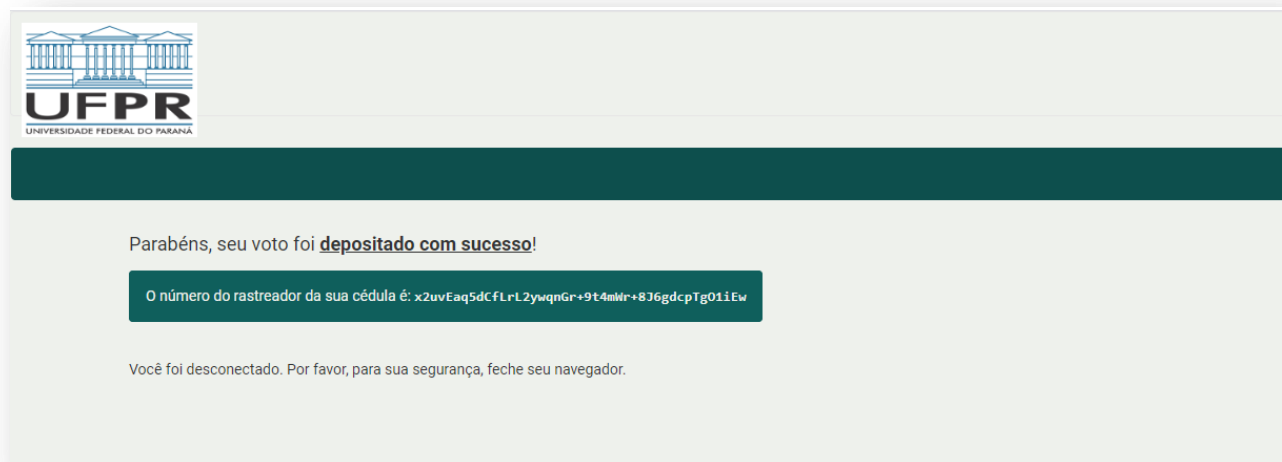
UFPR
UNIVERSIDADE FEDERAL DO PARANÁ

Parabéns, seu voto foi depositado com sucesso!

O número do rastreador da sua cédula é: x2uvEaq5dCfLrL2ywqnGr+9t4mWr+8J6gdcpTgO1iEw

Você foi desconectado. Por favor, para sua segurança, feche seu navegador.